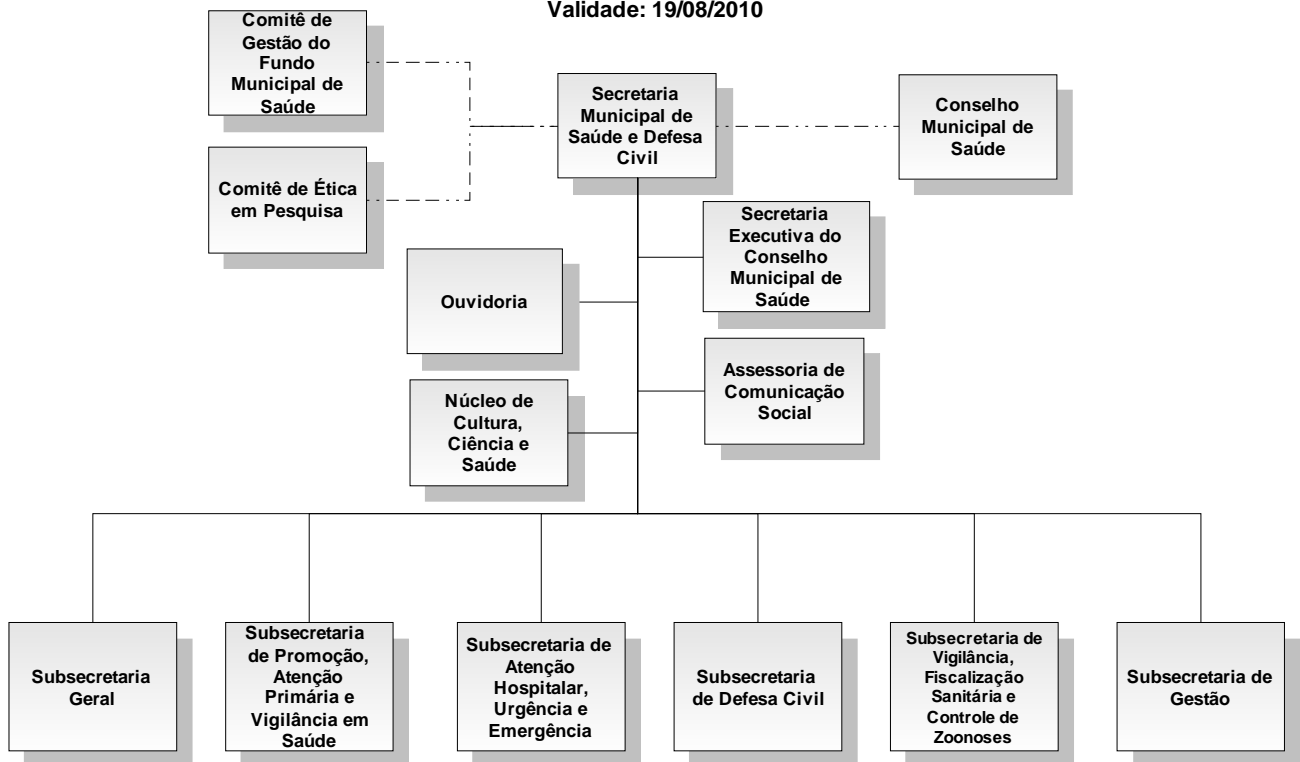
Validade: 19/08/2010

Comitê de Gestão do Fundo Municipal de Saúde

Comitê de Ética em Pesquisa

Secretaria Municipal de Saúde e Defesa Civil

Conselho Municipal de Saúde

Secretaria Executiva do Conselho Municipal de Saúde

Ouvidoria

Assessoria de Comunicação Social

Núcleo de Cultura, Ciência e Saúde

Subsecretaria Geral

Subsecretaria de Promoção, Atenção Primária e Vigilância em Saúde

Subsecretaria de Atenção Hospitalar, Urgência e Emergência

Subsecretaria de Defesa Civil

Subsecretaria de Vigilância, Fiscalização Sanitária e Controle de Zoonoses

Subsecretaria de Gestão